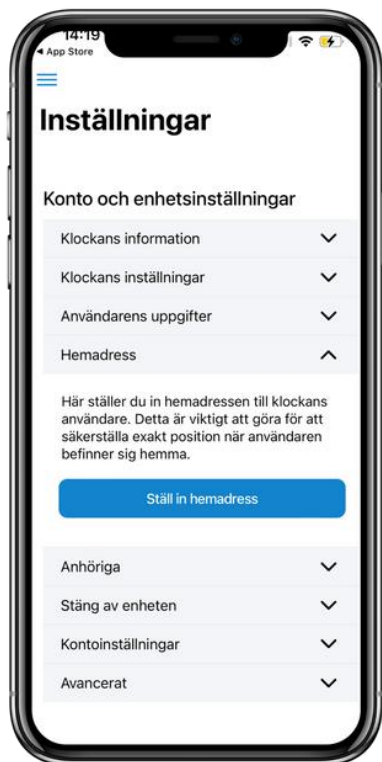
14:19
◂ App Store

Inställningar

Konto och enhetsinställningar

Klockans information

Klockans inställningar

Användarens uppgifter

Hemadress

Här ställer du in hemadressen till klockans användare. Detta är viktigt att göra för att säkerställa exakt position när användaren befinner sig hemma.

Ställ in hemadress

Anhöriga

Stäng av enheten

Kontoinställningar

Avancerat